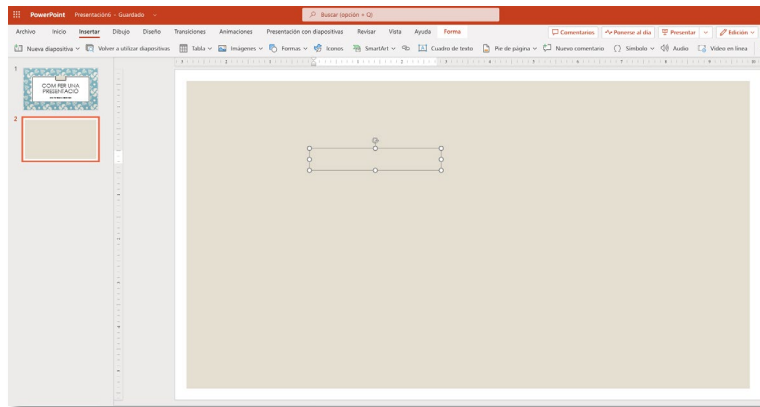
PowerPoint Presentació - Guardado

Buscar (opción + Q)

Archivo Inicio Insertar Dibujo Diseño Transiciones Animaciones Presentación con diapositivas Revisar Vista Ayuda Forma

Comentarios Ponerse al día Presentar Edición

Nueva diapositiva Volver a utilizar diapositivas Tabla Imágenes Formas Iconos SmartArt Cuadro de texto Pie de página Nuevo comentario Símbolo Audio Vídeo en línea

1

COM FER UNA PRESENTACIÓ

2